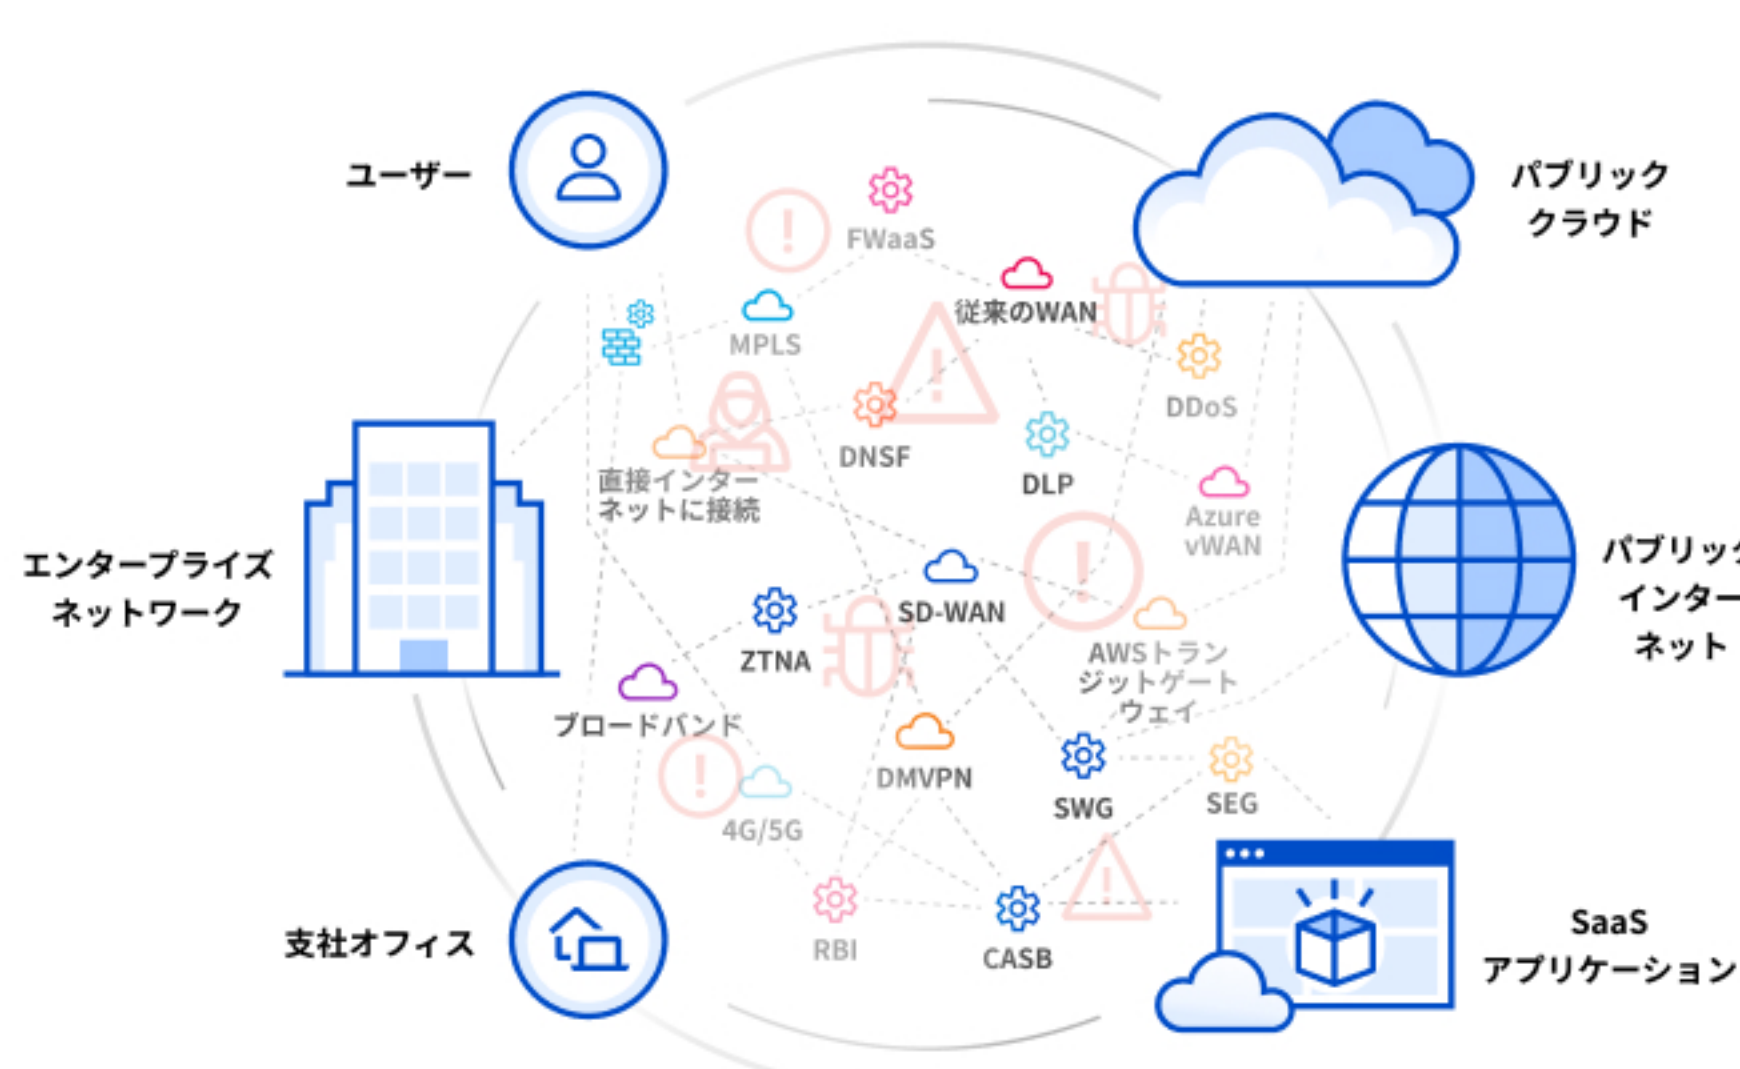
ユーザー

パブリック
クラウド

FWaaS

従来のWAN

MPLS

DDoS

DNSF

DLP

直接インターネットに接続

Azure vWAN

エンタープライズ
ネットワーク

パブリック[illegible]
インター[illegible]
ネット

SD-WAN

ZTNA

AWSトランジットゲートウェイ

ブロードバンド

DMVPN

SWG

SEG

4G/5G

支社オフィス

RBI

CASB

SaaS
アプリケーション